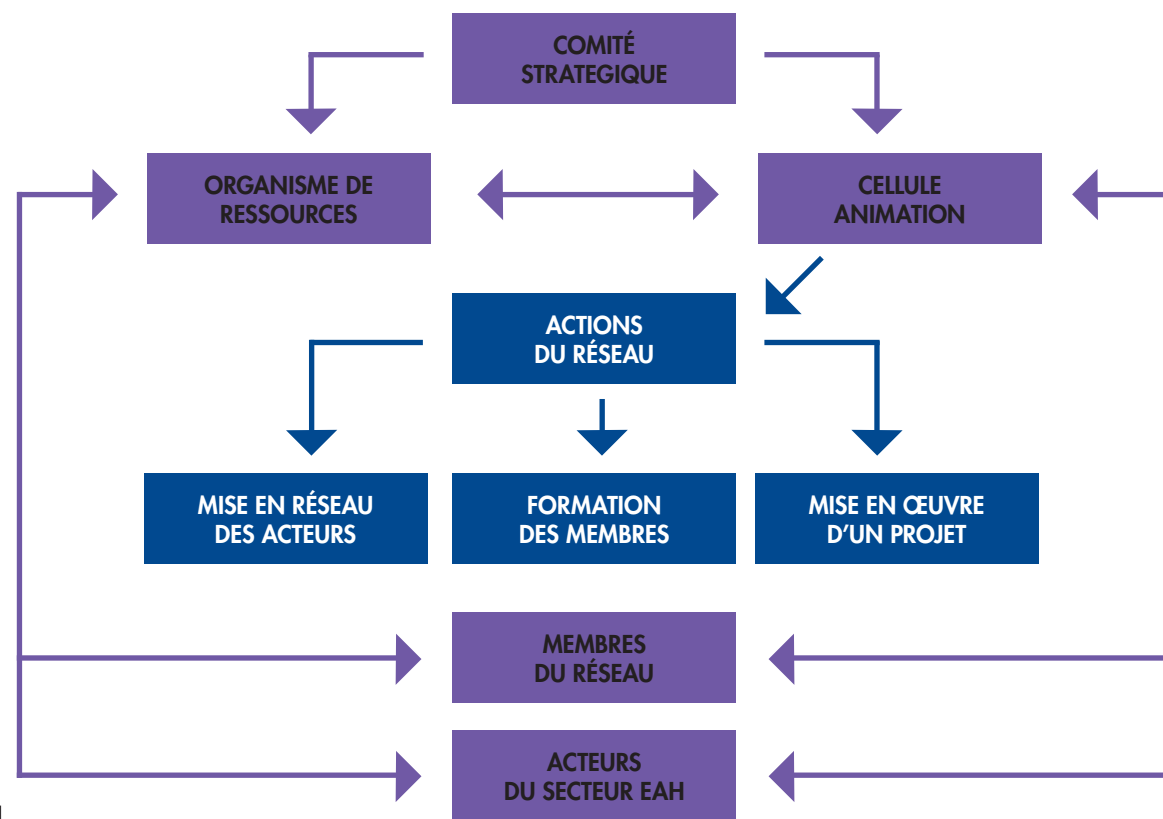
COMITÉ STRATEGIQUE

ORGANISME DE RESSOURCES

CELLULE ANIMATION

ACTIONS DU RÉSEAU

MISE EN RÉSEAU DES ACTEURS

FORMATION DES MEMBRES

MISE EN ŒUVRE D'UN PROJET

MEMBRES DU RÉSEAU

ACTEURS DU SECTEUR EAH